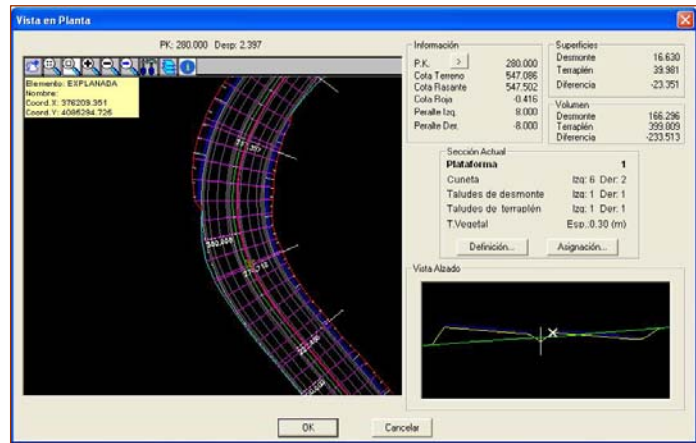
Vista en Planta

PK: 280.000 Desp: 2.397

Elemento: EXPLANADA
Nombre:
Coord. X: 376209.351
Coord. Y: 4086294.726

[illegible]

280.000

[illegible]

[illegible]

Información

| | | |
|---|---|---|
| P.K. | > | 280.000 |
| Cota Terreno | | 547.086 |
| Cota Rasante | | 547.502 |
| Cota Roja | | -0.416 |
| Peralte Izq. | | 8.000 |
| Peralte Der. | | -8.000 |

Superficies

| | |
|---|---|
| Desmonte | 16.630 |
| Terraplén | 39.981 |
| Diferencia | -23.351 |

Volumen

| | |
|---|---|
| Desmonte | 166.296 |
| Terraplén | 399.809 |
| Diferencia | -233.513 |

Sección Actual

| | |
|---|---|
| Plataforma | 1 |
| Cuneta | Izq: 6 Der: 2 |
| Taludes de desmonte | Izq: 1 Der: 1 |
| Taludes de terraplén | Izq: 1 Der: 1 |
| T.Vegetal | Esp.: 0.30 (m) |

Definición... Asignación...

Vista Alzado

OK Cancelar